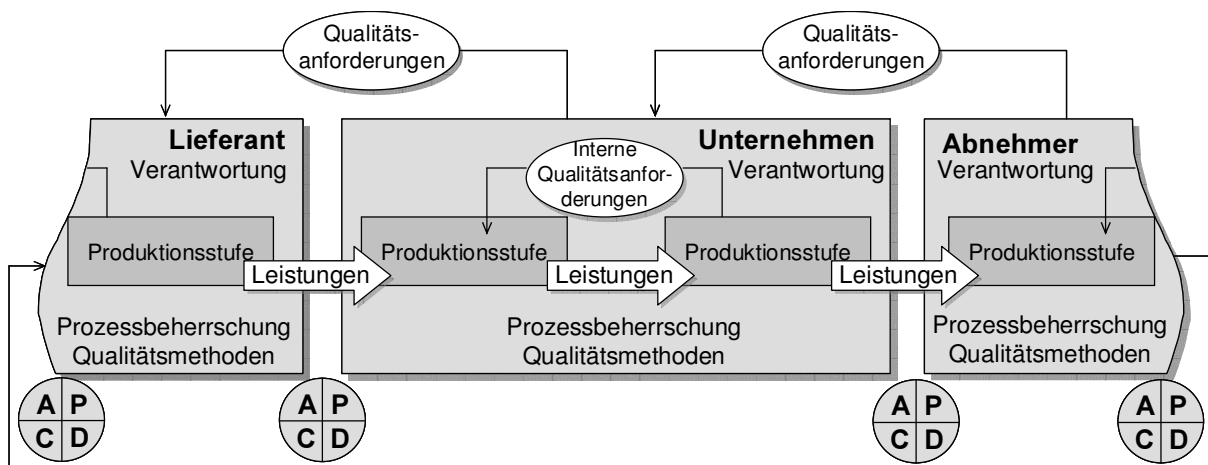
Qualitätsanforderungen

Qualitätsanforderungen

Lieferant
Verantwortung

Produktionsstufe

Prozessbeherrschung
Qualitätsmethoden

Unternehmen
Verantwortung

Interne Qualitätsanforderungen

Produktionsstufe

Produktionsstufe

Prozessbeherrschung
Qualitätsmethoden

Abnehmer
Verantwortung

Produktionsstufe

Prozessbeherrschung
Qualitätsmethoden

Leistungen

Leistungen

Leistungen

A P
C D

A P
C D

A P
C D

A P
C D